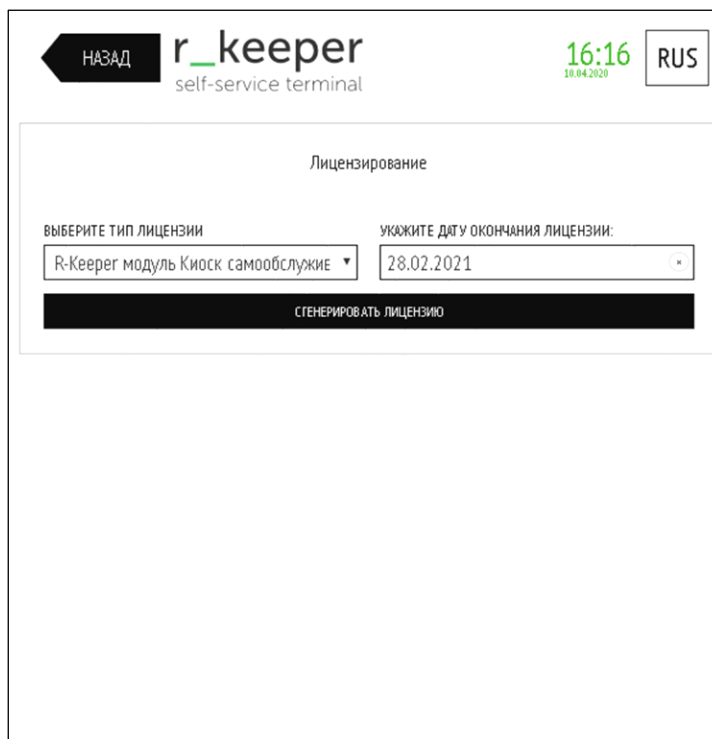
НАЗАД

r_keeper
self-service terminal

16:16
10.04.2020

RUS

Лицензирование

ВЫБЕРИТЕ ТИП ЛИЦЕНЗИИ

R-Keeper модуль Киоск самообслужие ▾

УКАЖИТЕ ДАТУ ОКОНЧАНИЯ ЛИЦЕНЗИИ:

28.02.2021

×

СГЕНЕРИРОВАТЬ ЛИЦЕНЗИЮ